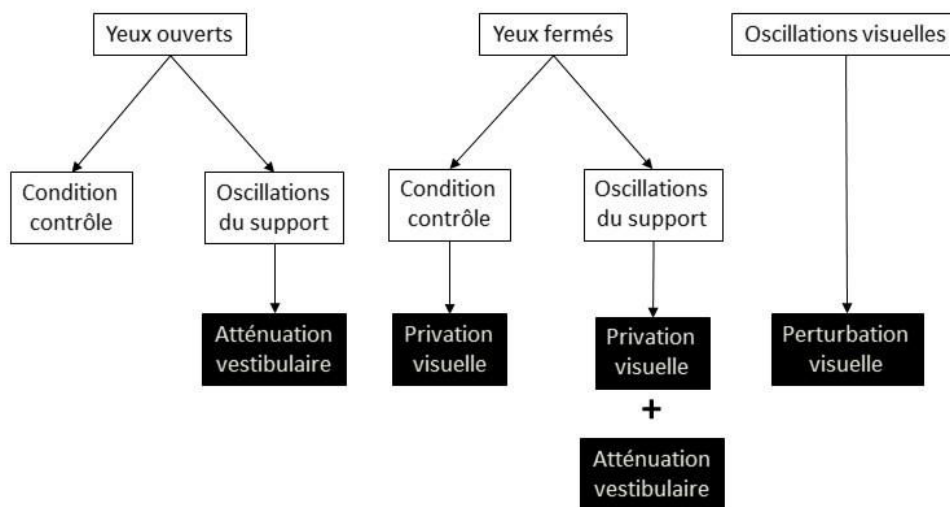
Yeux ouverts

Condition contrôle

Oscillations du support

Atténuation vestibulaire

Yeux fermés

Condition contrôle

Privation visuelle

Oscillations du support

Privation visuelle

+

Atténuation vestibulaire

Oscillations visuelles

Perturbation visuelle